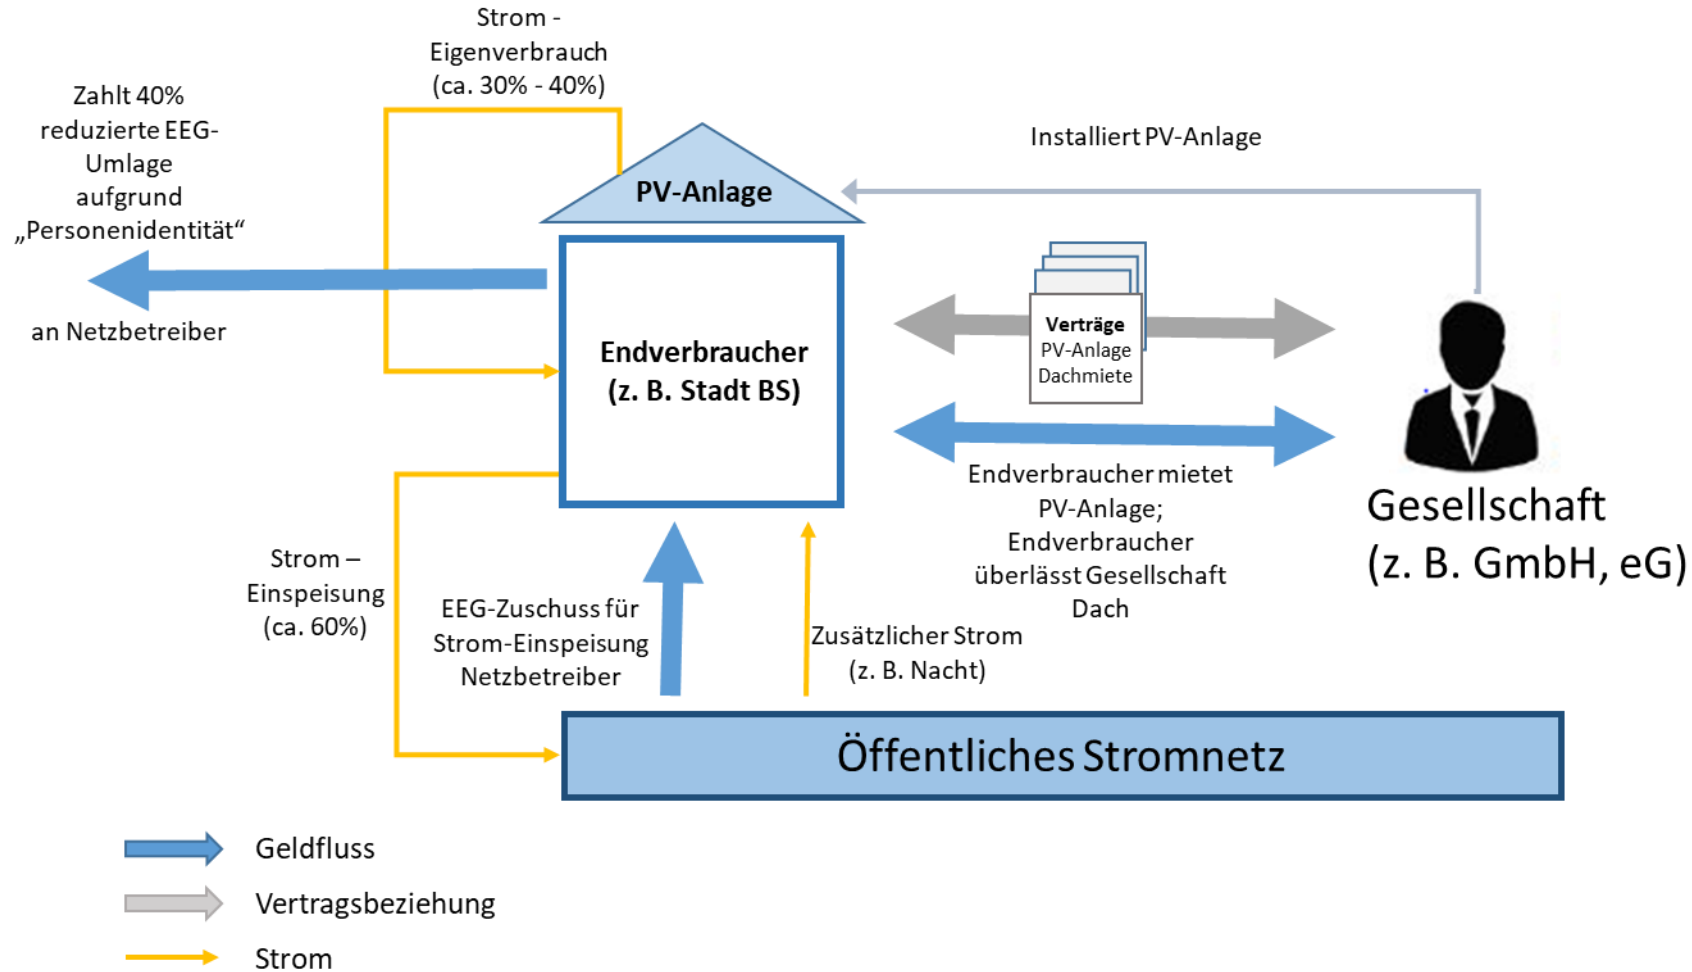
Strom - Eigenverbrauch (ca. 30% - 40%)

Zahlt 40% reduzierte EEG-Umlage aufgrund „Personenidentität“

an Netzbetreiber

Installiert PV-Anlage

PV-Anlage

Endverbraucher (z. B. Stadt BS)

Verträge
PV-Anlage
Dachmiete

Endverbraucher mietet PV-Anlage; Endverbraucher überlässt Gesellschaft Dach

Gesellschaft (z. B. GmbH, eG)

Strom – Einspeisung (ca. 60%)

EEG-Zuschuss für Strom-Einspeisung Netzbetreiber

Zusätzlicher Strom (z. B. Nacht)

Öffentliches Stromnetz

Geldfluss

Vertragsbeziehung

Strom